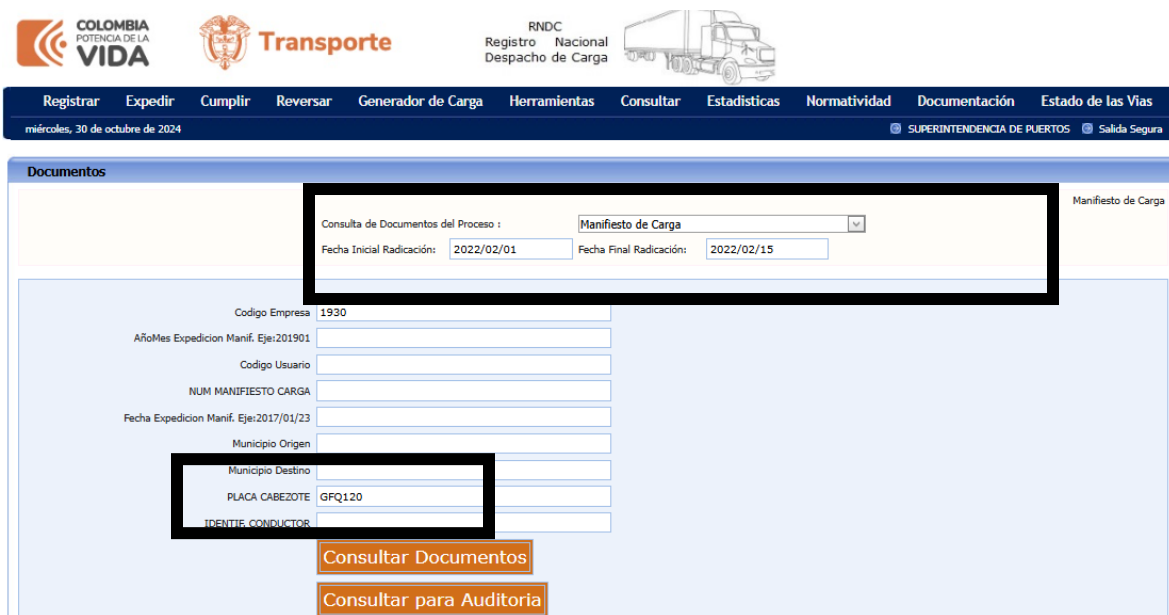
COLOMBIA
POTENCIA DE LA
VIDA

Transporte

RNDC
Registro Nacional
Despacho de Carga

Registrar Expedir Cumplir Reversar Generador de Carga Herramientas Consultar Estadisticas Normatividad Documentación Estado de las Vias

miércoles, 30 de octubre de 2024

SUPERINTENDENCIA DE PUERTOS Salida Segura

Documentos

Manifiesto de Carga

Consulta de Documentos del Proceso : Manifiesto de Carga

Fecha Inicial Radicación: 2022/02/01 Fecha Final Radicación: 2022/02/15

Codigo Empresa 1930

AñoMes Expedicion Manif. Eje:201901

Codigo Usuario

NUM MANIFIESTO CARGA

Fecha Expedicion Manif. Eje:2017/01/23

Municipio Origen

Municipio Destino

PLACA CABEZOTE GFQ120

IDENTIF. CONDUCTOR

Consultar Documentos

Consultar para Auditoria